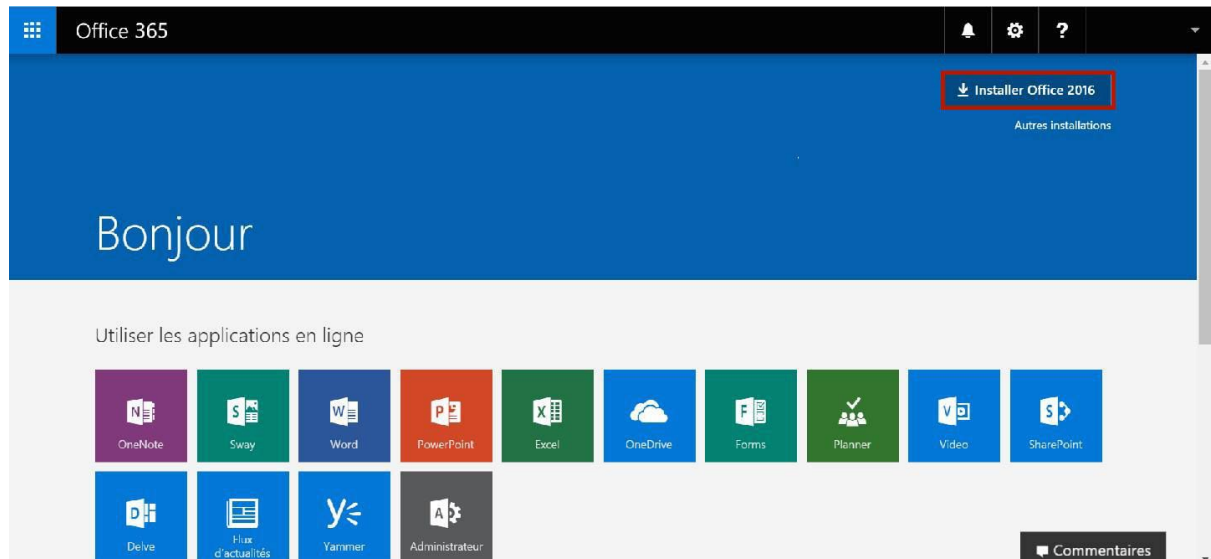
Office 365

Installer Office 2016

Autres installations

Bonjour

Utiliser les applications en ligne

OneNote
Sway
Word
PowerPoint
Excel
OneDrive
Forms
Planner
Video
SharePoint
Delve
Flux d'actualités
Yammer
Administrateur

Commentaires